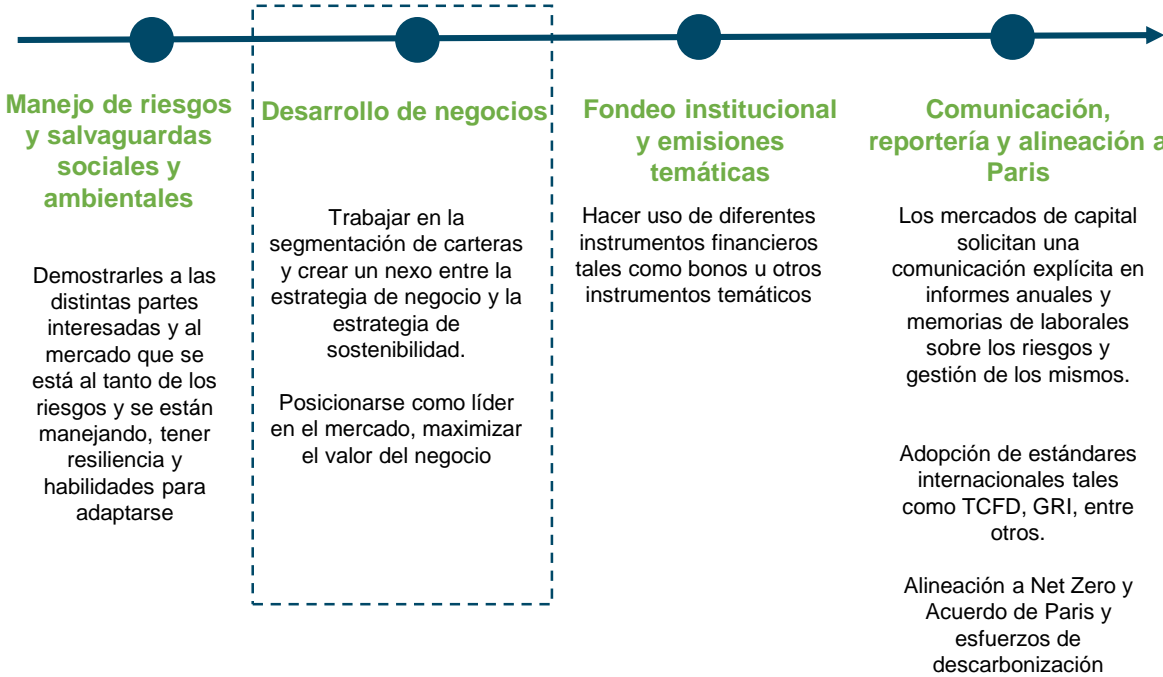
Manejo de riesgos y salvaguardas sociales y ambientales

Demostrarles a las distintas partes interesadas y al mercado que se está al tanto de los riesgos y se están manejando, tener resiliencia y habilidades para adaptarse

Desarrollo de negocios

Trabajar en la segmentación de carteras y crear un nexo entre la estrategia de negocio y la estrategia de sostenibilidad.

Posicionarse como líder en el mercado, maximizar el valor del negocio

Fondeo institucional y emisiones temáticas

Hacer uso de diferentes instrumentos financieros tales como bonos u otros instrumentos temáticos

Comunicación, reportería y alineación a Paris

Los mercados de capital solicitan una comunicación explícita en informes anuales y memorias de laborales sobre los riesgos y gestión de los mismos.

Adopción de estándares internacionales tales como TCFD, GRI, entre otros.

Alineación a Net Zero y Acuerdo de Paris y esfuerzos de descarbonización